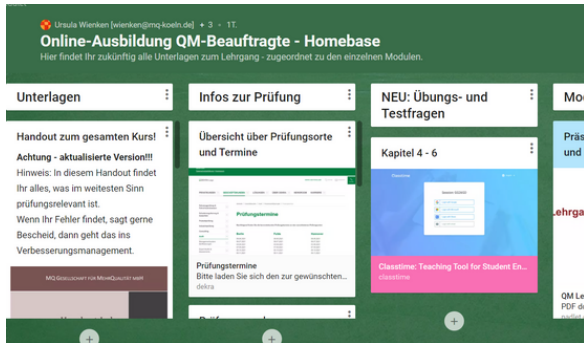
Ursula Wienken [wienken@mq-koeln.de] + 3 · 1T.

Online-Ausbildung QM-Beauftragte - Homebase

Hier findet Ihr zukünftig alle Unterlagen zum Lehrgang - zugeordnet zu den einzelnen Modulen.

Unterlagen

Handout zum gesamten Kurs!

Achtung - aktualisierte Version!!!

Hinweis: In diesem Handout findet Ihr alles, was im weitesten Sinn prüfungsrelevant ist.

Wenn Ihr Fehler findet, sagt gerne Bescheid, dann geht das ins Verbesserungsmanagement.

MQ GESELLSCHAFT FÜR MEHRQUALITÄT MBH

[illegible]

Infos zur Prüfung

Übersicht über Prüfungsorte und Termine

Prüfungstermine

Prüfungstermine

Bitte laden Sie sich den zur gewünschten...

dekra

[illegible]

NEU: Übungs- und Testfragen

Kapitel 4 - 6

Classtime

Classtime: Teaching Tool for Student En...

classtime

Mo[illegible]

Präs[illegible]

und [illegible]

Lehrga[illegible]

QM Le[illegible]

PDF d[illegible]